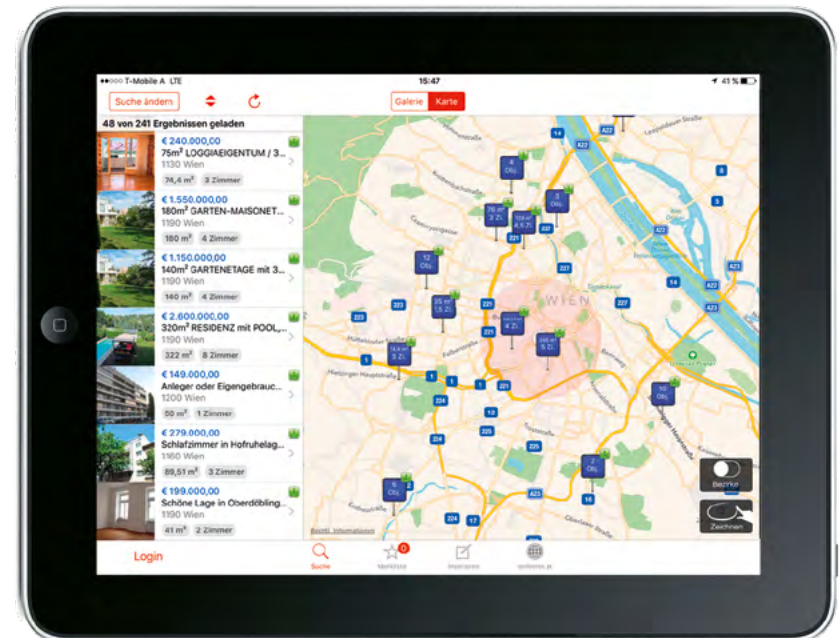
●●●○○ T-Mobile A LTE 15:47 41 %

Suche ändern

Galerie Karte

48 von 241 Ergebnissen geladen

€ 240.000,00
75m² LOGGIAEIGENTUM / 3...
1130 Wien
74,4 m² 3 Zimmer

€ 1.550.000,00
180m² GARTEN-MAISONET...
1190 Wien
180 m² 4 Zimmer

€ 1.150.000,00
140m² GARTENETAGE mit 3...
1190 Wien
140 m² 4 Zimmer

€ 2.600.000,00
320m² RESIDENZ mit POOL,...
1190 Wien
322 m² 8 Zimmer

€ 149.000,00
Anleger oder Eigengebrauc...
1200 Wien
50 m² 1 Zimmer

€ 279.000,00
Schlafzimmer in Hofruhelag...
1160 Wien
89,51 m² 3 Zimmer

€ 199.000,00
Schöne Lage in Oberdöbling...
1190 Wien
41 m² 2 Zimmer

WIEN

4 Obj.
3 Obj.
76 m² 3 Zi.
104 m² 4,5 Zi.
12 Obj.
25 m² 1,5 Zi.
4 Zi.
248 m² 5 Zi.
3 Zi.
10 Obj.
2 Obj.
6 Obj.

Bezirke
Zeichnen

Rechtl. Informationen

Login

Suche
Merkliste
Inserieren
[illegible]